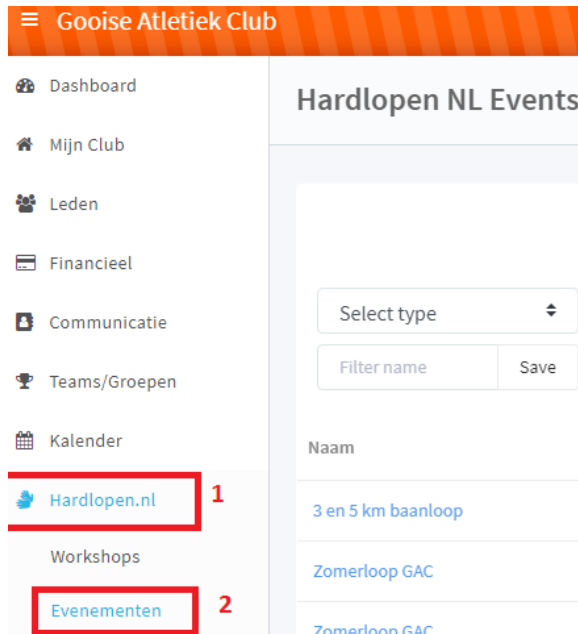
≡ Gooise Atletiek Club

Dashboard

Mijn Club

Leden

Financieel

Communicatie

Teams/Groepen

Kalender

Hardlopen.nl 1

Workshops

Evenementen 2

Hardlopen NL Events

Select type

Filter name

Save

Naam

3 en 5 km baanloop

Zomerloop GAC

Zomerloop GAC